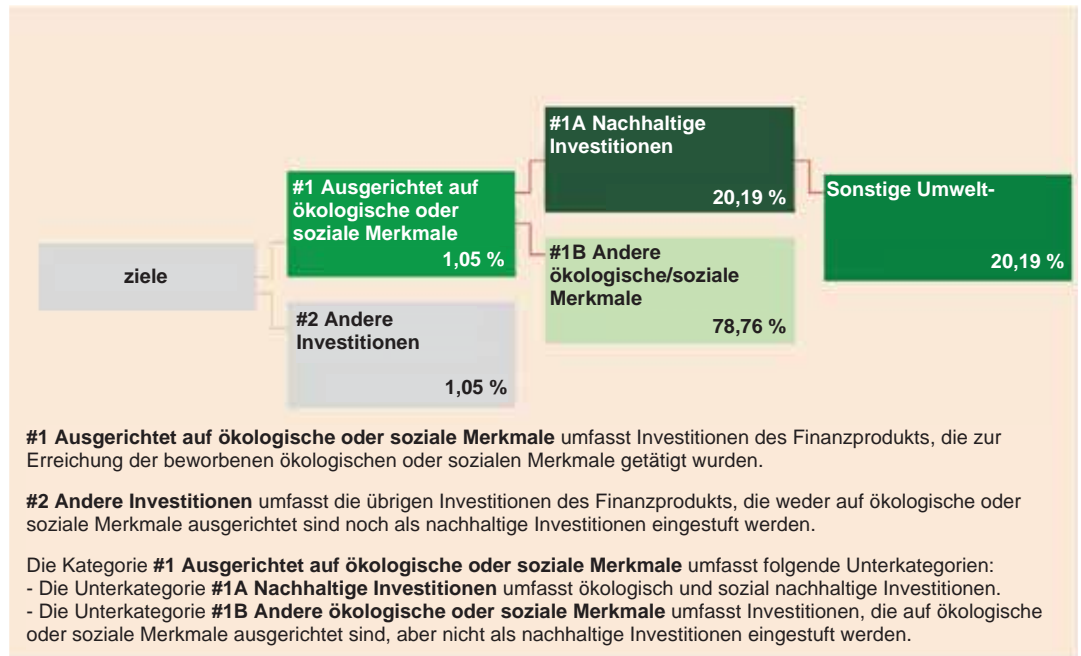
ziele

#1 Ausgerichtet auf ökologische oder soziale Merkmale
1,05 %

#2 Andere Investitionen
1,05 %

#1A Nachhaltige Investitionen
20,19 %

#1B Andere ökologische/soziale Merkmale
78,76 %

Sonstige Umwelt-
20,19 %

**#1 Ausgerichtet auf ökologische oder soziale Merkmale** umfasst Investitionen des Finanzprodukts, die zur Erreichung der beworbenen ökologischen oder sozialen Merkmale getätigt wurden.

**#2 Andere Investitionen** umfasst die übrigen Investitionen des Finanzprodukts, die weder auf ökologische oder soziale Merkmale ausgerichtet sind noch als nachhaltige Investitionen eingestuft werden.

Die Kategorie **#1 Ausgerichtet auf ökologische oder soziale Merkmale** umfasst folgende Unterkategorien:
- Die Unterkategorie **#1A Nachhaltige Investitionen** umfasst ökologisch und sozial nachhaltige Investitionen.
- Die Unterkategorie **#1B Andere ökologische oder soziale Merkmale** umfasst Investitionen, die auf ökologische oder soziale Merkmale ausgerichtet sind, aber nicht als nachhaltige Investitionen eingestuft werden.